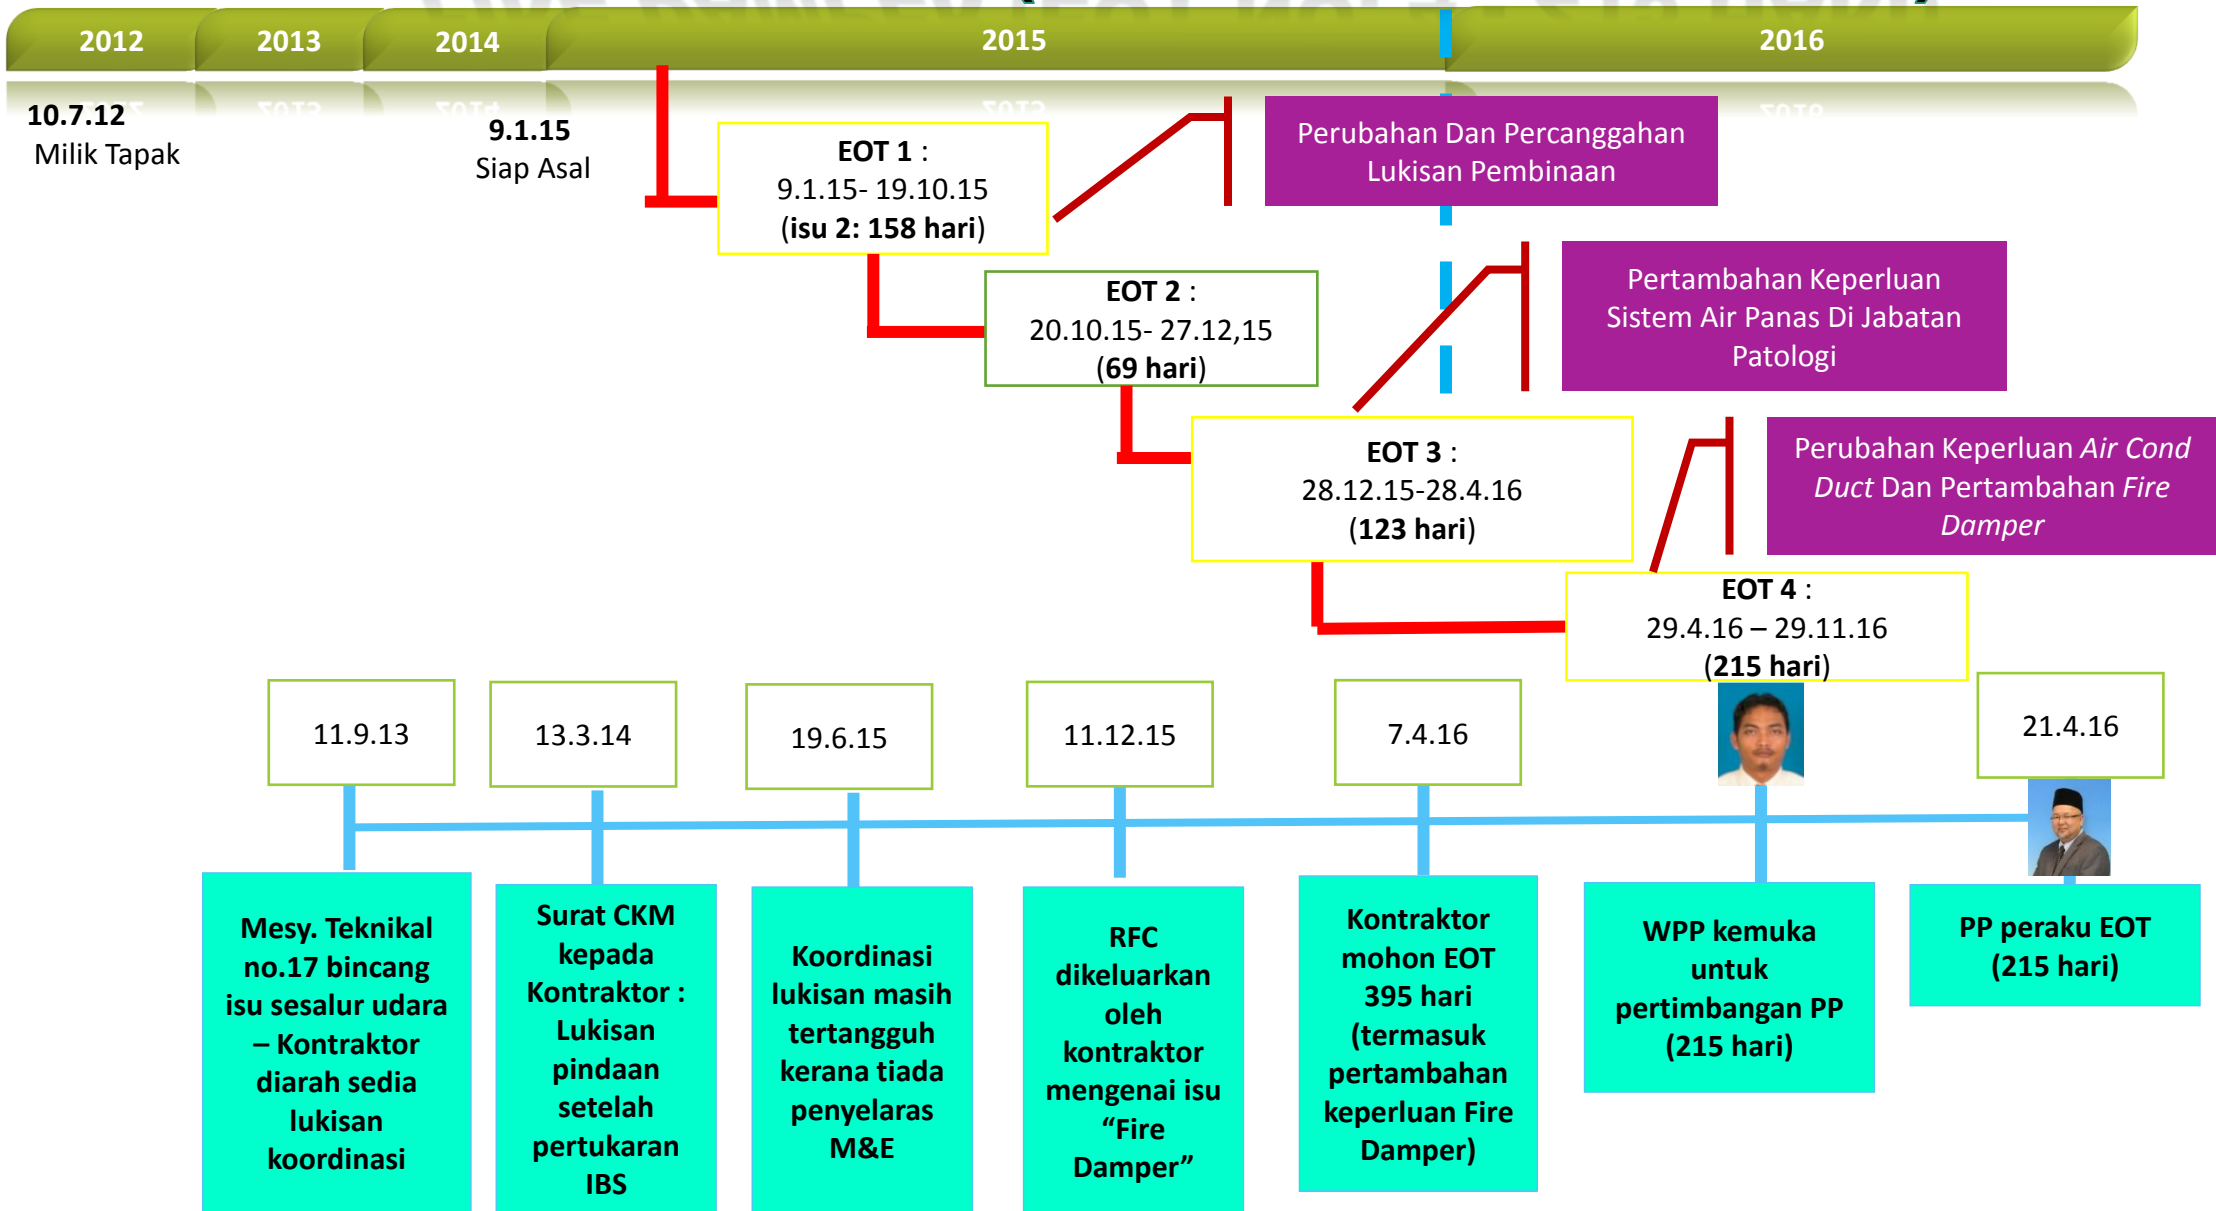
2012 2013 2014 2015 2016

10.7.12
Milik Tapak

9.1.15
Siap Asal

EOT 1 :
9.1.15- 19.10.15
(isu 2: 158 hari)

Perubahan Dan Percanggahan Lukisan Pembinaan

EOT 2 :
20.10.15- 27.12,15
(69 hari)

Pertambahan Keperluan Sistem Air Panas Di Jabatan Patologi

EOT 3 :
28.12.15-28.4.16
(123 hari)

Perubahan Keperluan *Air Cond Duct* Dan Pertambahan *Fire Damper*

EOT 4 :
29.4.16 – 29.11.16
(215 hari)

11.9.13

13.3.14

19.6.15

11.12.15

7.4.16

21.4.16

Mesy. Teknikal no.17 bincang isu sesalur udara – Kontraktor diarah sedia lukisan koordinasi

Surat CKM kepada Kontraktor : Lukisan pindaan setelah pertukaran IBS

Koordinasi lukisan masih tertangguh kerana tiada penyelaras M&E

RFC dikeluarkan oleh kontraktor mengenai isu “Fire Damper”

Kontraktor mohon EOT 395 hari (termasuk pertambahan keperluan Fire Damper)

WPP kemuka untuk pertimbangan PP (215 hari)

PP peraku EOT (215 hari)